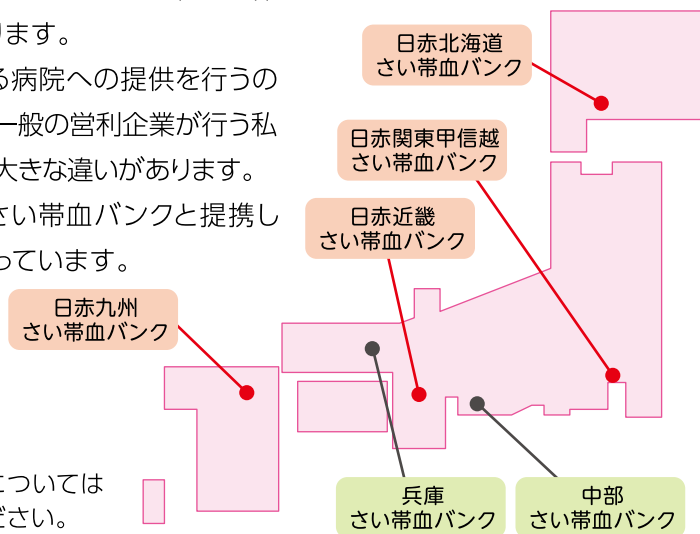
ります。
る病院への提供を行うの
一般の営利企業が行う私
大きな違いがあります。
さい帯血バンクと提携し
っています。

については
ださい。

日赤北海道
さい帯血バンク

日赤関東甲信越
さい帯血バンク

日赤近畿
さい帯血バンク

日赤九州
さい帯血バンク

兵庫
さい帯血バンク

中部
さい帯血バンク